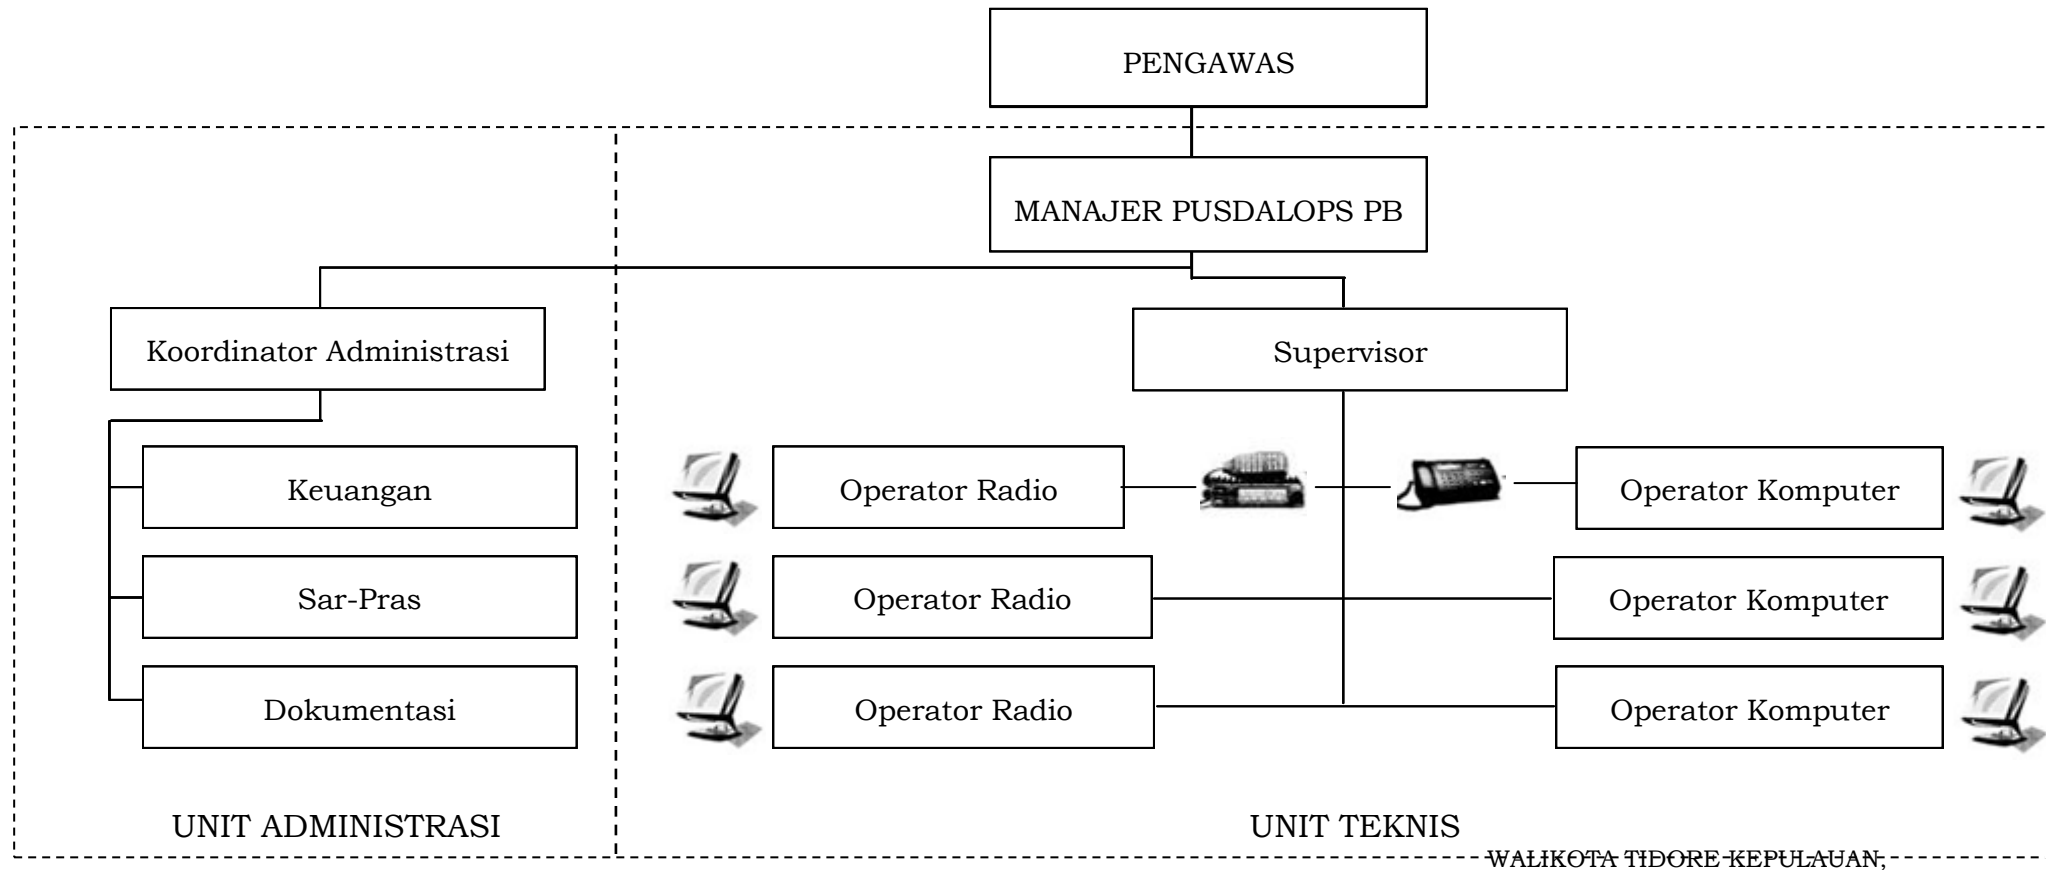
PENGAWAS

MANAJER PUSDALOPS PB

Koordinator Administrasi

Supervisor

Keuangan

Sar-Pras

Dokumentasi

Operator Radio

Operator Komputer

Operator Radio

Operator Komputer

Operator Radio

Operator Komputer

UNIT ADMINISTRASI

UNIT TEKNIS

WALIKOTA TIDORE KEPULAUAN,